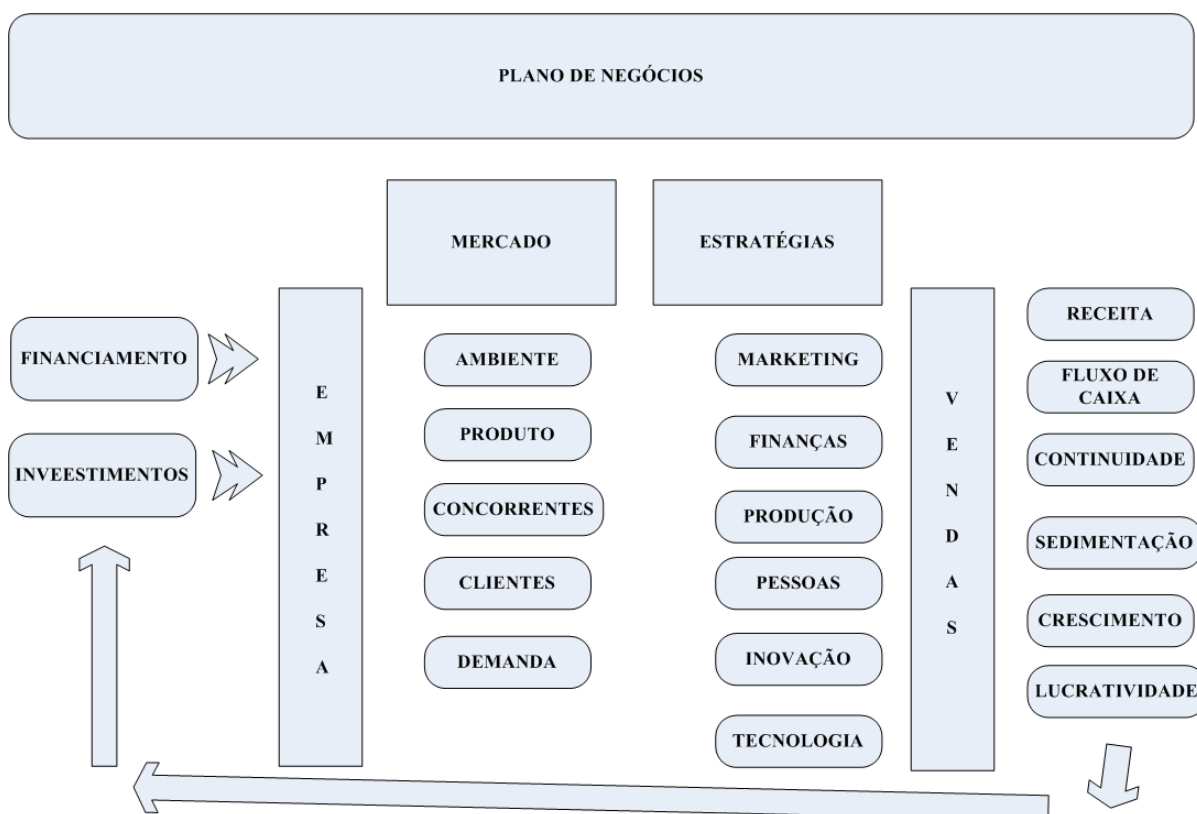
PLANO DE NEGÓCIOS

MERCADO

ESTRATÉGIAS

FINANCIAMENTO

INVEESTIMENTOS

E
M
P
R
E
S
A

AMBIENTE

PRODUTO

CONCORRENTES

CLIENTES

DEMANDA

MARKETING

FINANÇAS

PRODUÇÃO

PESSOAS

INOVAÇÃO

TECNOLOGIA

V
E
N
D
A
S

RECEITA

FLUXO DE CAIXA

CONTINUIDADE

SEDIMENTAÇÃO

CRESCIMENTO

LUCRATIVIDADE